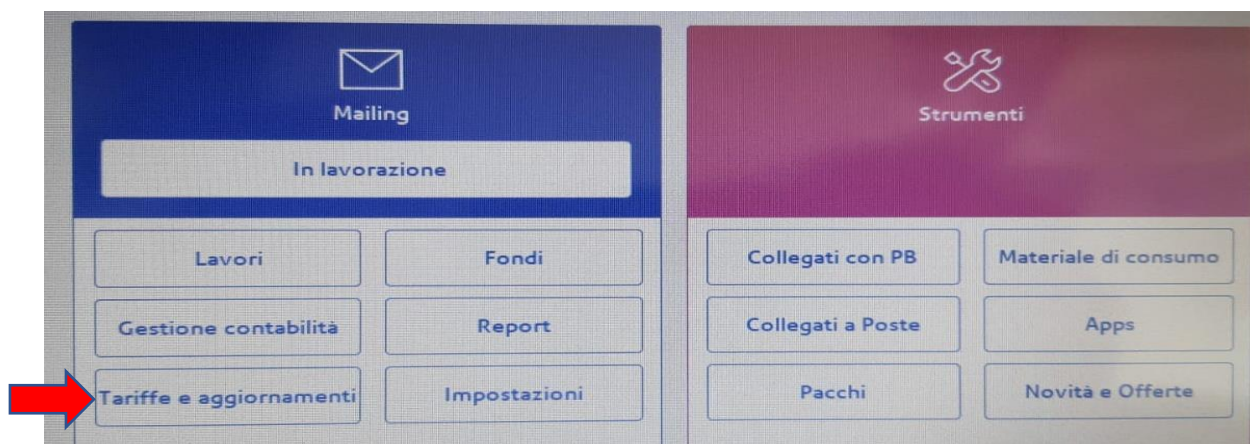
Mailing

In lavorazione

Lavori

Fondi

Gestione contabilità

Report

Tariffe e aggiornamenti

Impostazioni

Strumenti

Collegati con PB

Materiale di consumo

Collegati a Poste

Apps

Pacchi

Novità e Offerte